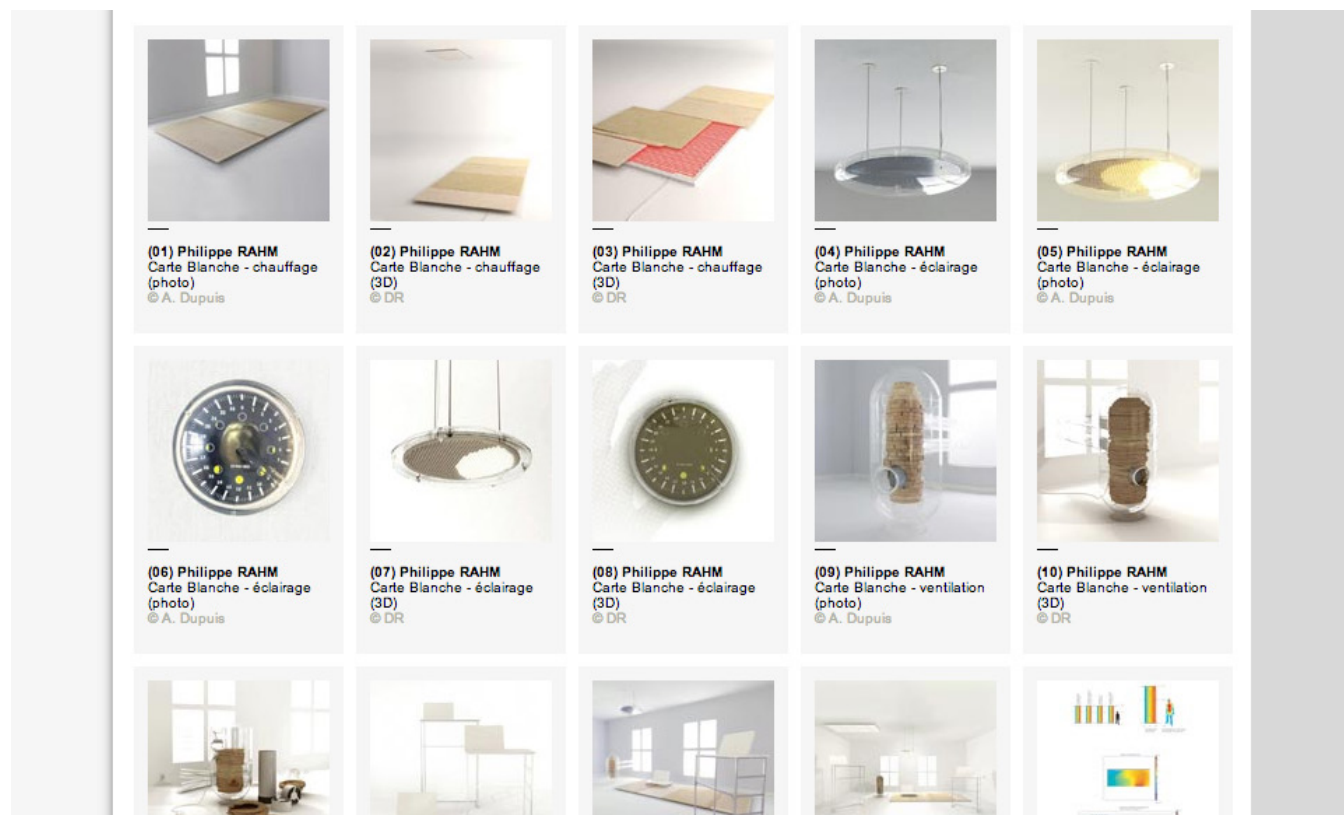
(01) Philippe RAHM
Carte Blanche - chauffage (photo)
© A. Dupuis

(02) Philippe RAHM
Carte Blanche - chauffage (3D)
© DR

(03) Philippe RAHM
Carte Blanche - chauffage (3D)
© DR

(04) Philippe RAHM
Carte Blanche - éclairage (photo)
© A. Dupuis

(05) Philippe RAHM
Carte Blanche - éclairage (photo)
© A. Dupuis

(06) Philippe RAHM
Carte Blanche - éclairage (photo)
© A. Dupuis

(07) Philippe RAHM
Carte Blanche - éclairage (3D)
© DR

(08) Philippe RAHM
Carte Blanche - éclairage (3D)
© DR

(09) Philippe RAHM
Carte Blanche - ventilation (photo)
© A. Dupuis

(10) Philippe RAHM
Carte Blanche - ventilation (3D)
© DR